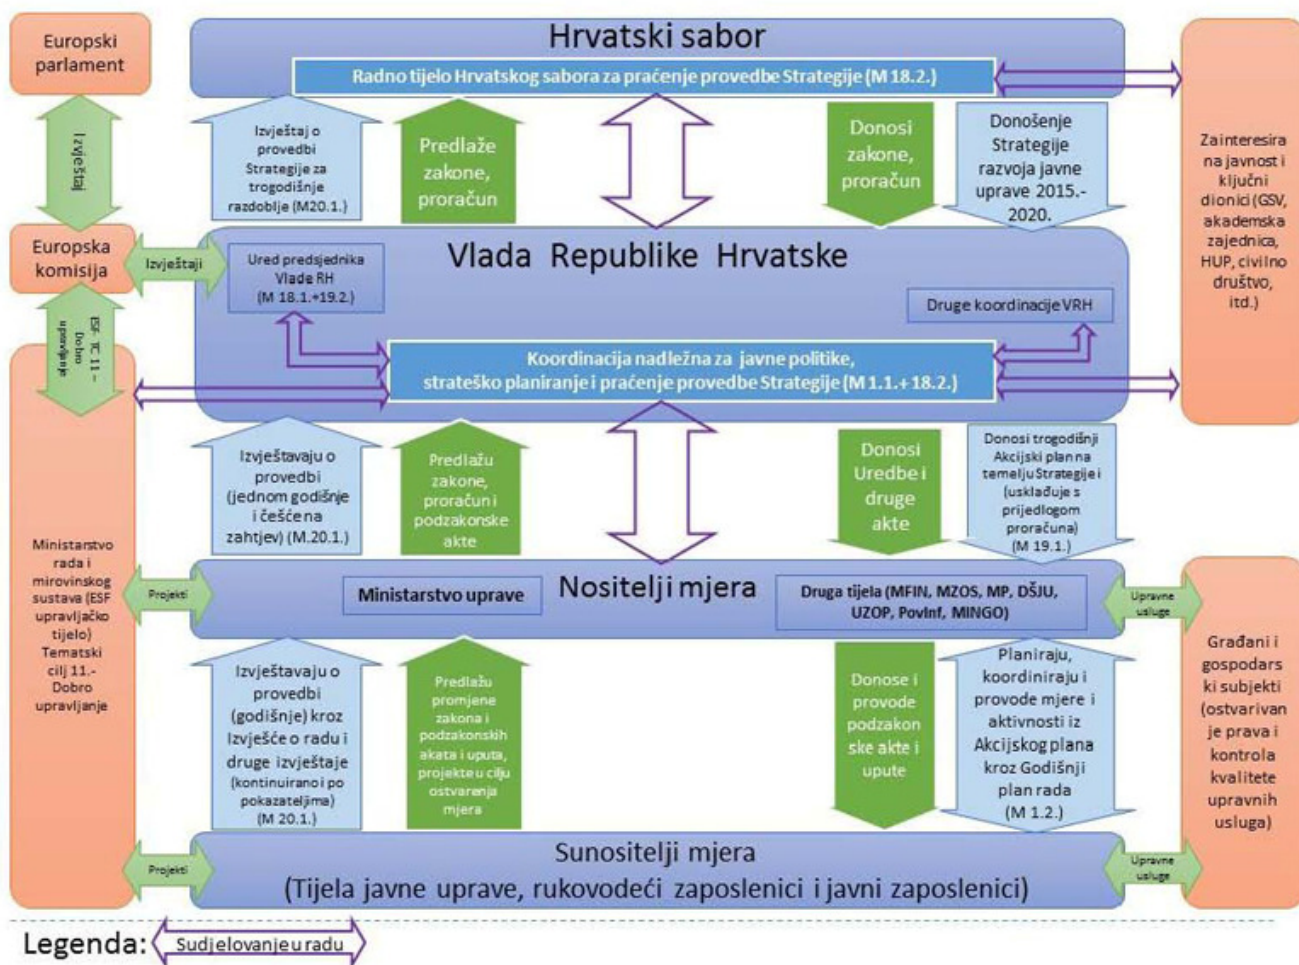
Europski parlament

Hrvatski sabor

Radno tijelo Hrvatskog sabora za praćenje provedbe Strategije (M 18.2.)

Zainteresirana javnost i ključni dionici (GSV, akademska zajednica, HUP, civilno društvo, itd.)

Izvještaji

Izvještaj o provedbi Strategije za trogodišnje razdoblje (M20.1.)

Predlaže zakone, proračun

Donosi zakone, proračun

Donošenje Strategije razvoja javne uprave 2015.-2020.

Europska komisija

Izvještaji

Ured predsjednika Vlade RH (M 18.1.+19.2.)

Vlada Republike Hrvatske

Druge koordinacije VRH

ESF- TC 11 – Dobro upravljanje

Koordinacija nadležna za javne politike, strateško planiranje i praćenje provedbe Strategije (M 1.1.+18.2.)

Izvještavaju o provedbi (jednom godišnje i češće na zahtjev) (M.20.1.)

Predlažu zakone, proračun i podzakonske akte

Donosi Uredbe i druge akte

Donosi trogodišnji Akcijski plan na temelju Strategije i (usklađuje s prijedlogom proračuna) (M 19.1.)

Ministarstvo rada i mirovinskog sustava (ESF upravljačko tijelo) Tematski cilj 11.- Dobro upravljanje

Projekti

Ministarstvo uprave

Nositelji mjera

Druga tijela (MFIN, MZOS, MP, DŠJU, UZOP, PovInf, MINGO)

Upravne usluge

Građani i gospodarski subjekti (ostvarivanje prava i kontrola kvalitete upravnih usluga)

Izvještavaju o provedbi (godišnje) kroz Izvješće o radu i druge izvještaje (kontinuirano i po pokazateljima) (M 20.1.)

Predlažu promjene zakona i podzakonskih akata i uputa, projekte u cilju ostvarenja mjera

Donose i provode podzakonske akte i upute

Planiraju, koordiniraju i provode mjere i aktivnosti iz Akcijskog plana kroz Godišnji plan rada (M 1.2.)

Projekti

Sunositelji mjera
(Tijela javne uprave, rukovodeći zaposlenici i javni zaposlenici)

Upravne usluge

Legenda: Sudjelovanje u radu